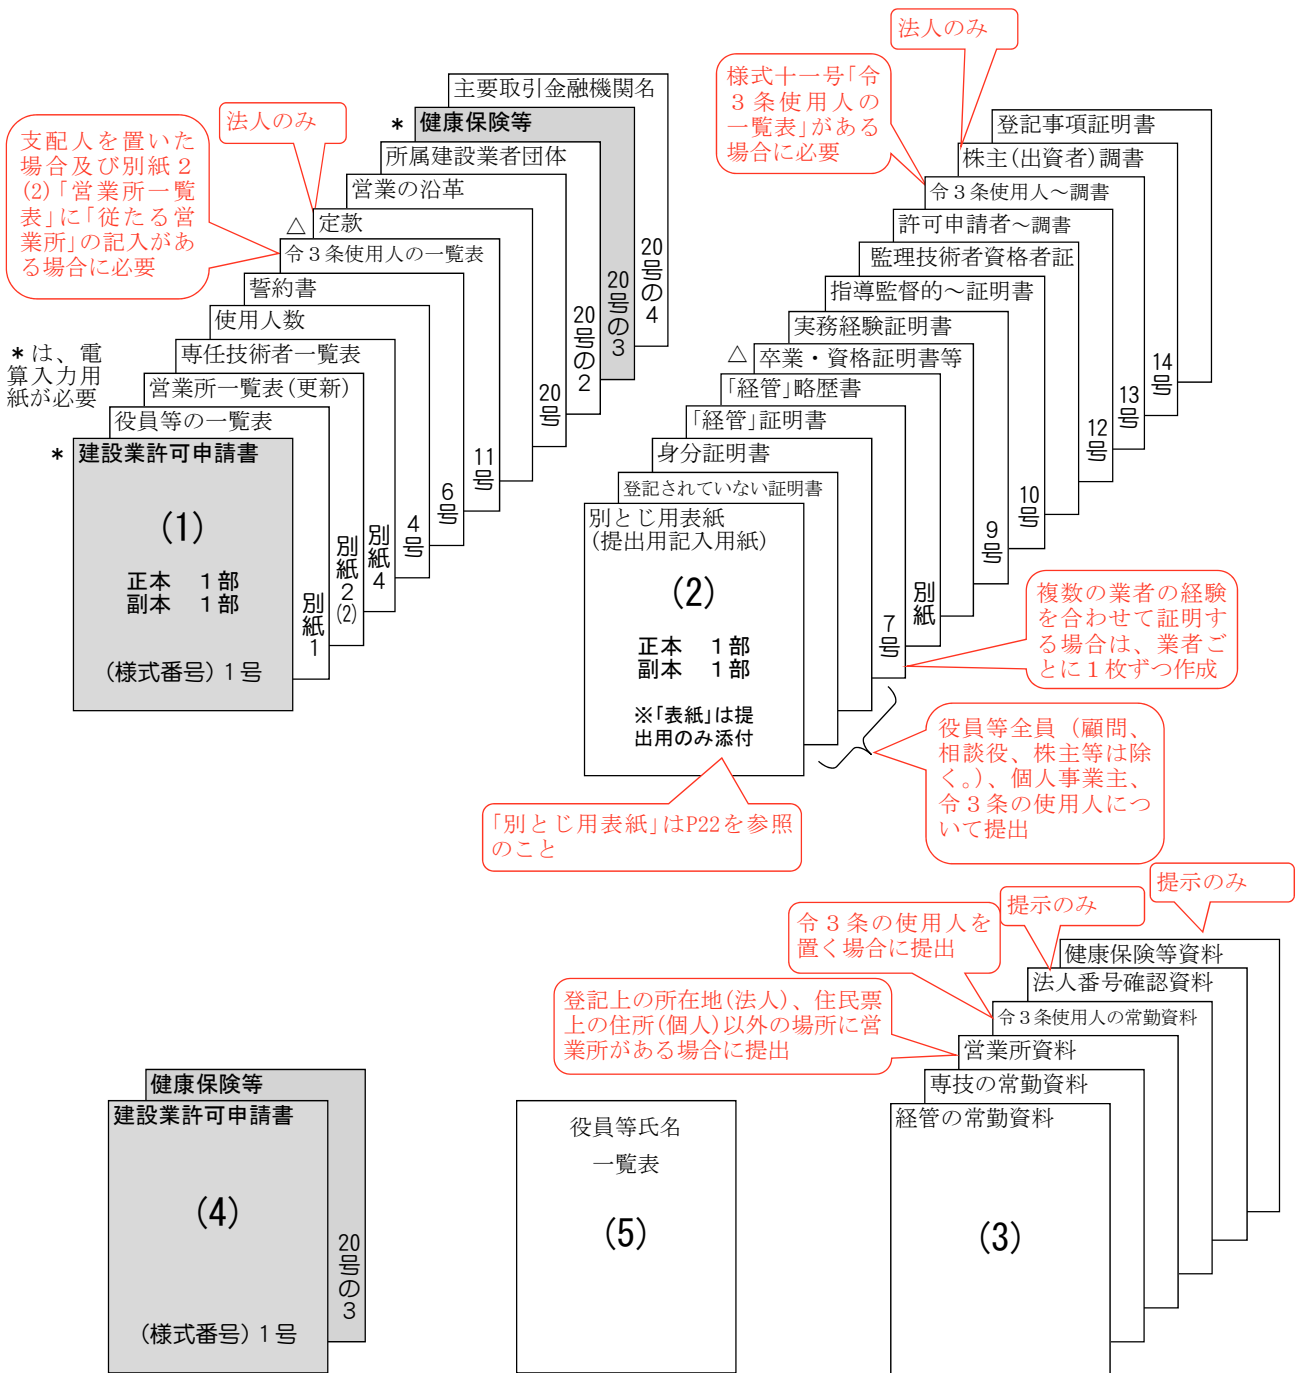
法人のみ

様式十一号「令３条使用人の一覧表」がある場合に必要

主要取引金融機関名
＊ 健康保険等
所属建設業者団体
営業の沿革
△ 定款
令３条使用人の一覧表
誓約書
使用人数
専任技術者一覧表
営業所一覧表(更新)
役員等の一覧表
＊ 建設業許可申請書

法人のみ

支配人を置いた場合及び別紙２(2)「営業所一覧表」に「従たる営業所」の記入がある場合に必要

＊は、電算入力用紙が必要

(1)
正本　１部
副本　１部
(様式番号) １号

別紙１
別紙２(2)
別紙４
４号
６号
11号
20号
20号の２
20号の３
20号の４

登記事項証明書
株主(出資者)調書
令３条使用人～調書
許可申請者～調書
監理技術者資格者証
指導監督的～証明書
実務経験証明書
△ 卒業・資格証明書等
「経管」略歴書
「経管」証明書
身分証明書
登記されていない証明書
別とじ用表紙
(提出用記入用紙)

(2)
正本　１部
副本　１部
※「表紙」は提出用のみ添付

７号
別紙
９号
10号
12号
13号
14号

複数の業者の経験を合わせて証明する場合は、業者ごとに１枚ずつ作成

役員等全員（顧問、相談役、株主等は除く。）、個人事業主、令３条の使用人について提出

「別とじ用表紙」はP22を参照のこと

提示のみ
提示のみ
令３条の使用人を置く場合に提出
登記上の所在地(法人)、住民票上の住所(個人)以外の場所に営業所がある場合に提出

健康保険等資料
法人番号確認資料
令３条使用人の常勤資料
営業所資料
専技の常勤資料
経管の常勤資料

(3)

健康保険等
建設業許可申請書
(4)
(様式番号) １号
20号の３

役員等氏名
一覧表
(5)